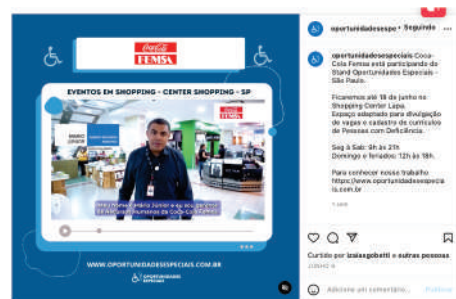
Coca-Cola FEMSA

EVENTOS EM SHOPPING - CENTER SHOPPING - SP

Olá, meu nome é Marco Junior e eu sou gerente de Recursos Humanos da Coca-Cola FEMSA

WWW.OPORTUNIDADESESPECIAIS.COM.BR

OPORTUNIDADES ESPECIAIS

oportunidadesespeciais • Seguindo

oportunidadesespeciais Coca-Cola Femsa está participando do Stand Oportunidades Especiais - São Paulo.

Ficaremos até 18 de junho no Shopping Center Lapa. Espaço adaptado para divulgação de vagas e cadastro de currículos de Pessoas com Deficiência.

Seg à Sab: 9h às 21h
Domingo e feriados: 12h às 18h.

Para conhecer nosso trabalho https://www.oportunidadesespeciais.com.br

1 sem

Curtido por izaiasgobetti e outras pessoas

JUNHO 9

Adicione um comentário...

Publicar